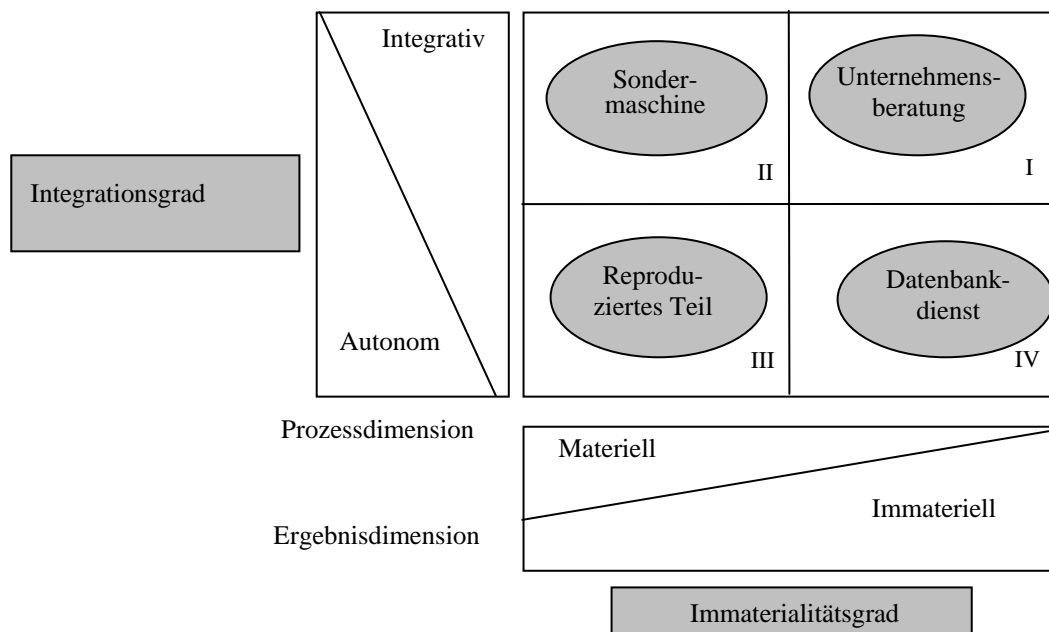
Integrativ

Autonom

Integrationsgrad

Sondermaschine

II

Unternehmensberatung

I

Reproduziertes Teil

III

Datenbankdienst

IV

Prozessdimension

Ergebnisdimension

Materiell

Immateriell

Immaterialitätsgrad